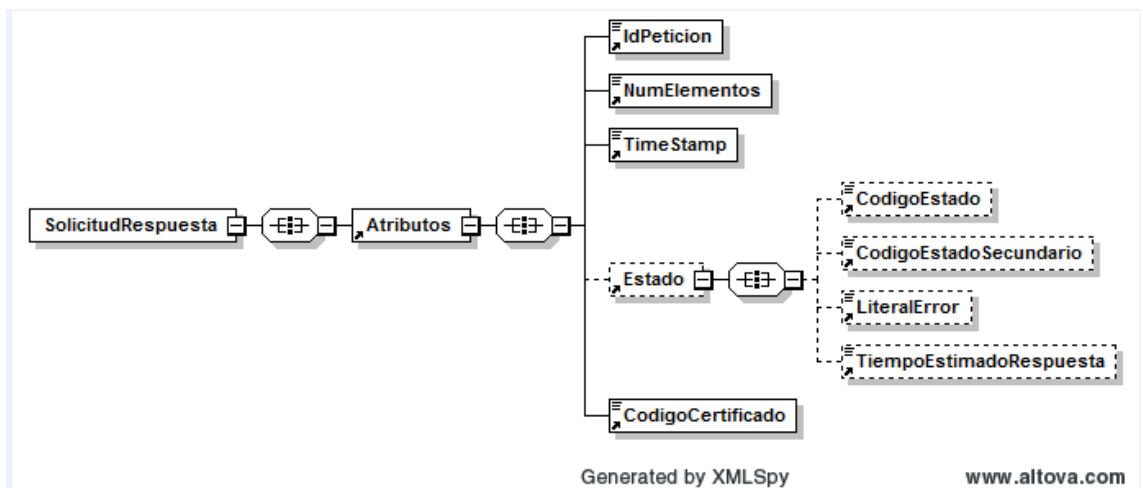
SolicitudRespuesta

Atributos

IdPeticion

NumElementos

TimeStamp

Estado

CodigoEstado

CodigoEstadoSecundario

LiteralError

TiempoEstimadoRespuesta

CodigoCertificado

Generated by XMLSpy

www.altova.com